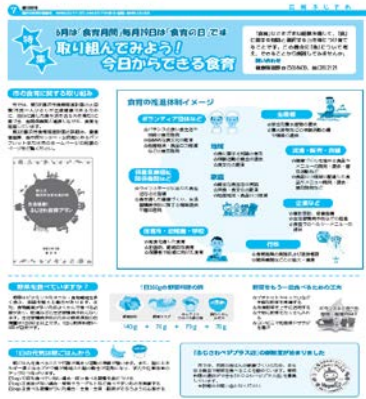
6月は「食育月間」毎月19日は「食育の日」では
取り組んでみよう!
今日からできる食育

市の食育に関する取り組み

食育の推進体制イメージ

ボランティア団体など

保育所・幼稚園・学校

地域

家庭

生産者

流通・販売・飲食

企業など

行政

朝食を食べていますか?

「1日350gの野菜摂取の例」

140g + 70g + 70g + 70g

野菜をもう一皿食べるための工夫

「おさかなべジアプリ」の開始を紹介

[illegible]